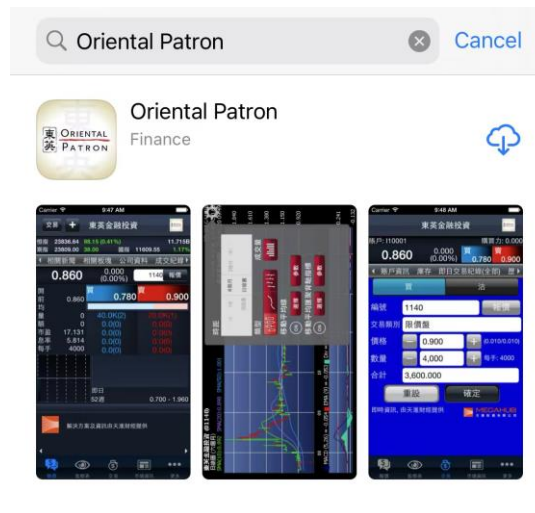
Oriental Patron

Cancel

Oriental Patron

Finance

東英 ORIENTAL PATRON

Carrier 9:47 AM

東英金融投資

0.860

0.000 (0.00%)

1140

0.780

0.900

17.131

5.814

4000

52週

0.700 - 1.960

Carrier 9:48 AM

東英金融投資

0.860

0.000 (0.00%)

0.780

0.900

編號 1140

文易類別 限價盤

價格 0.900

數量 4,000

合計 3,600,000

重設

確定

MEGAHUB